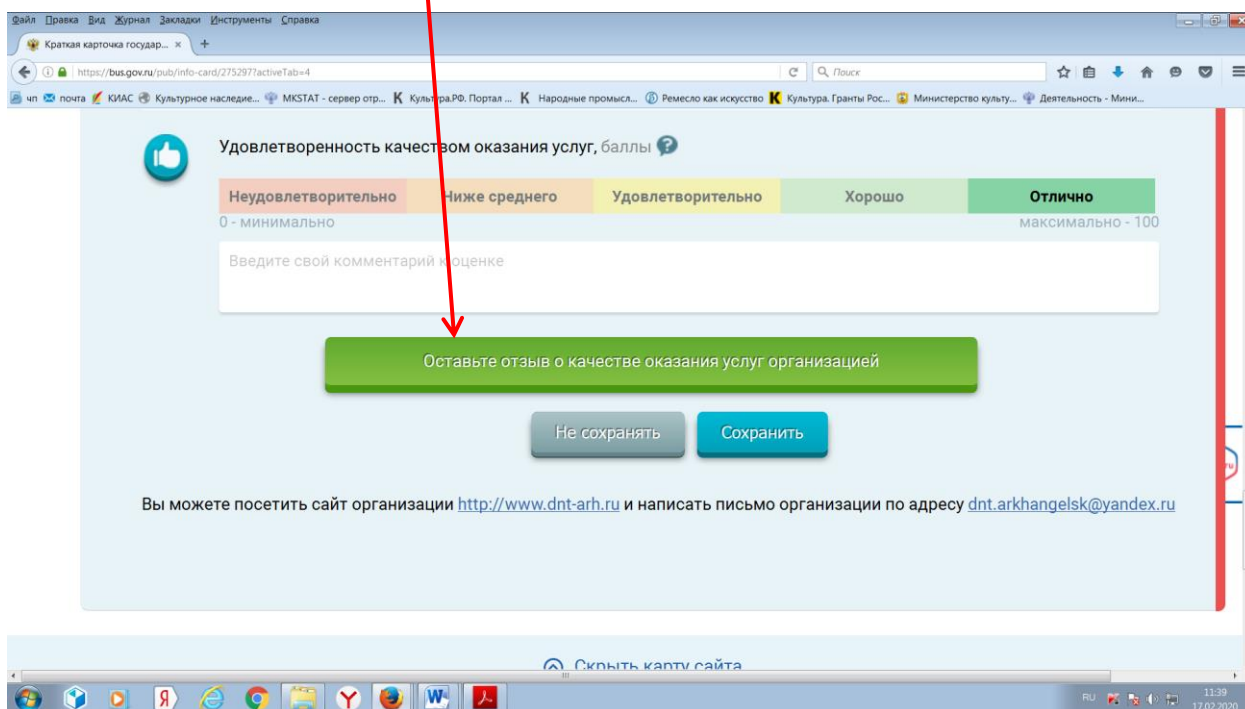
Файл Правка Вид Журнал Закладки Инструменты Справка

Краткая карточка государ... ×

https://bus.gov.ru/pub/info-card/275297?activeTab=4

Поиск

чп почта КИАС Культурное наследие... MKSTAT - сервер отр... Культура.РФ. Портал ... Народные промысл... Ремесло как искусство Культура. Гранты Рос... Министерство культу... Деятельность - Мини...

Удовлетворенность качеством оказания услуг, баллы

| Неудовлетворительно | Ниже среднего | Удовлетворительно | Хорошо | Отлично |
|---|---|---|---|---|

0 - минимально

максимально - 100

Введите свой комментарий к оценке

Оставьте отзыв о качестве оказания услуг организацией

Не сохранять

Сохранить

Вы можете посетить сайт организации http://www.dnt-arh.ru и написать письмо организации по адресу dnt.arkhangelsk@yandex.ru

Скрыть карту сайта

RU

11:39
17.02.2020